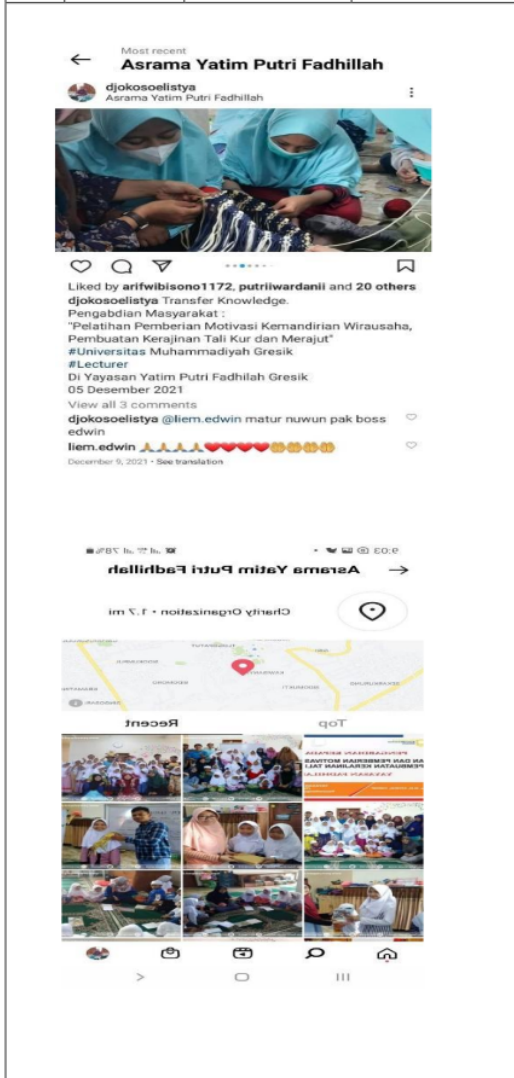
Most recent
Asrama Yatim Putri Fadhillah

djokosoelistya
Asrama Yatim Putri Fadhillah

Liked by arifwibisono1172, putriiwardanii and 20 others
djokosoelistya Transfer Knowledge.
Pengabdian Masyarakat :
"Pelatihan Pemberian Motivasi Kemandirian Wirausaha, Pembuatan Kerajinan Tali Kur dan Merajut"
#Universitas Muhammadiyah Gresik
#Lecturer
Di Yayasan Yatim Putri Fadhilah Gresik
05 Desember 2021
View all 3 comments
djokosoelistya @liem.edwin matur nuwun pak boss edwin
liem.edwin 🙏🙏🙏🙏❤️❤️❤️❤️😂😂😂
December 9, 2021 • See translation

9:03
Asrama Yatim Putri Fadhillah
Charity Organization • 1.7 mi
Top
Recent
PENGABDIAN KEPADA
AN DAN PEMBERIAN MOTIVASI
PEMBUATAN KERAJINAN TALI
YAYASAN FADHILA